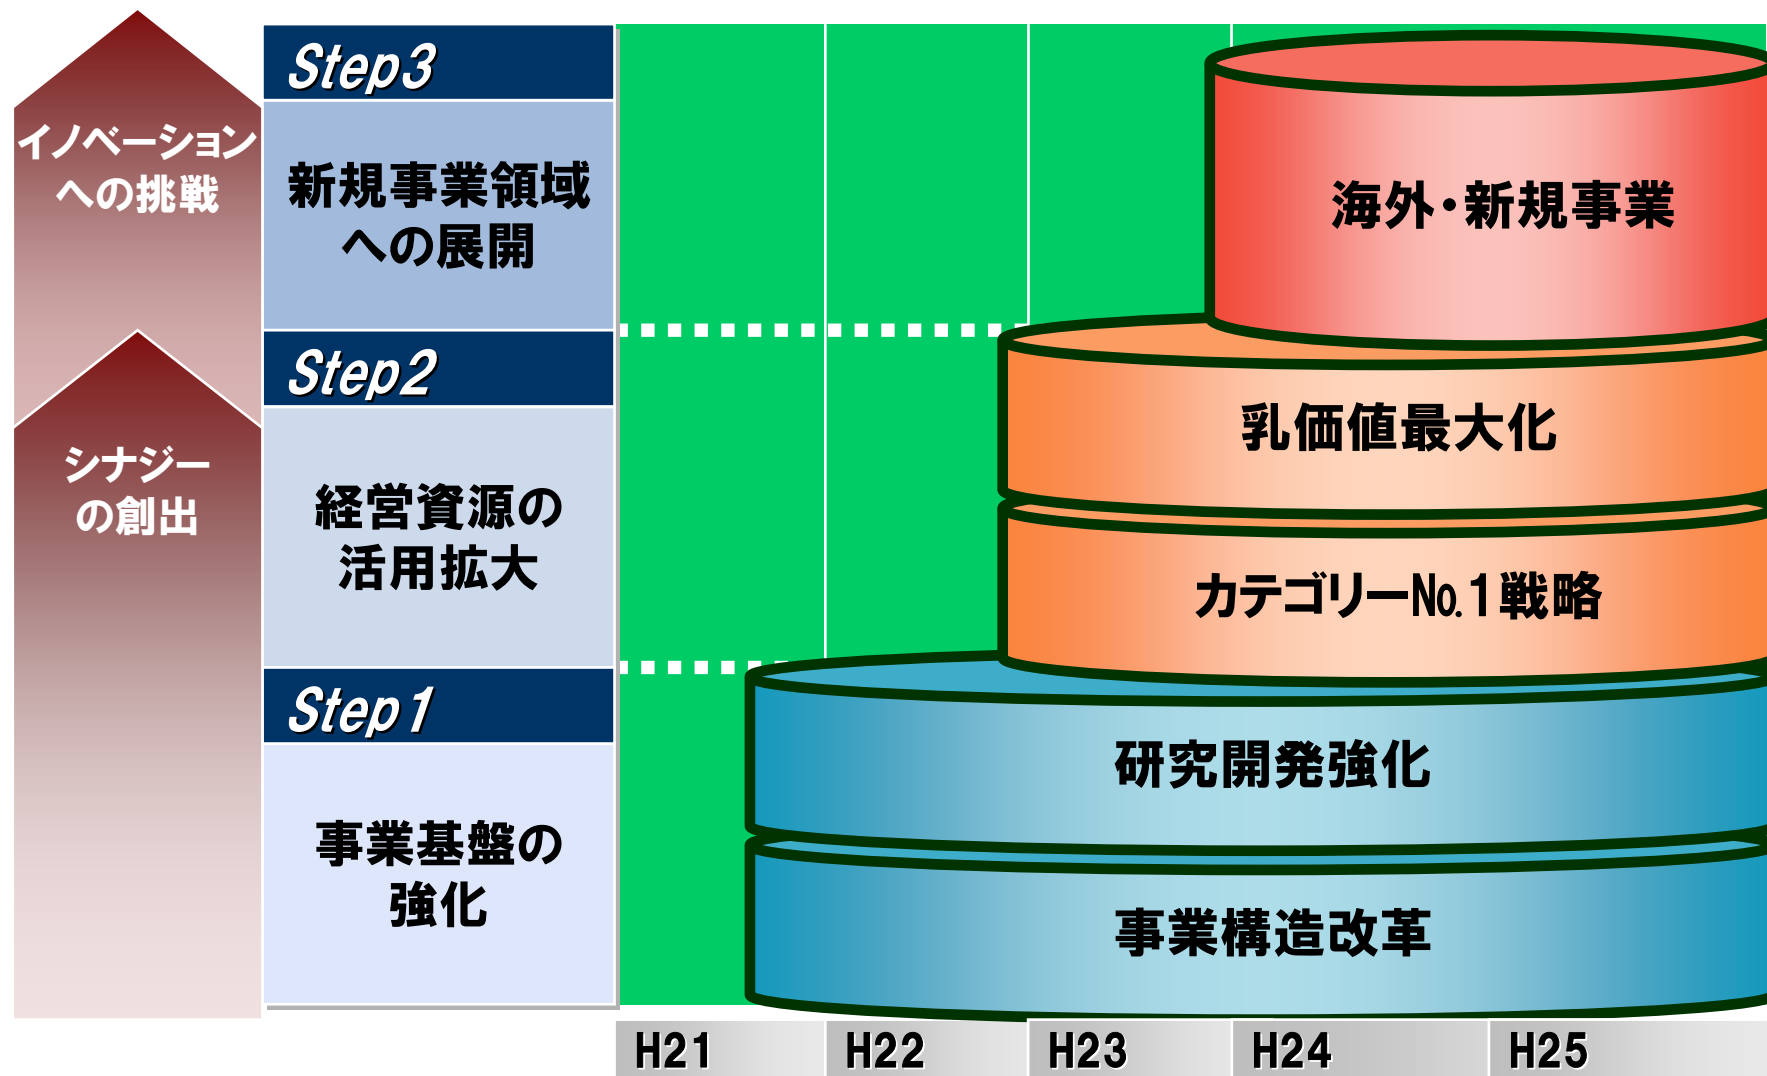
イノベーションへの挑戦

シナジーの創出

Step3

新規事業領域への展開

Step2

経営資源の活用拡大

Step1

事業基盤の強化

海外・新規事業

乳価値最大化

カテゴリーNo.1戦略

研究開発強化

事業構造改革

| H21 | H22 | H23 | H24 | H25 |
|---|---|---|---|---|